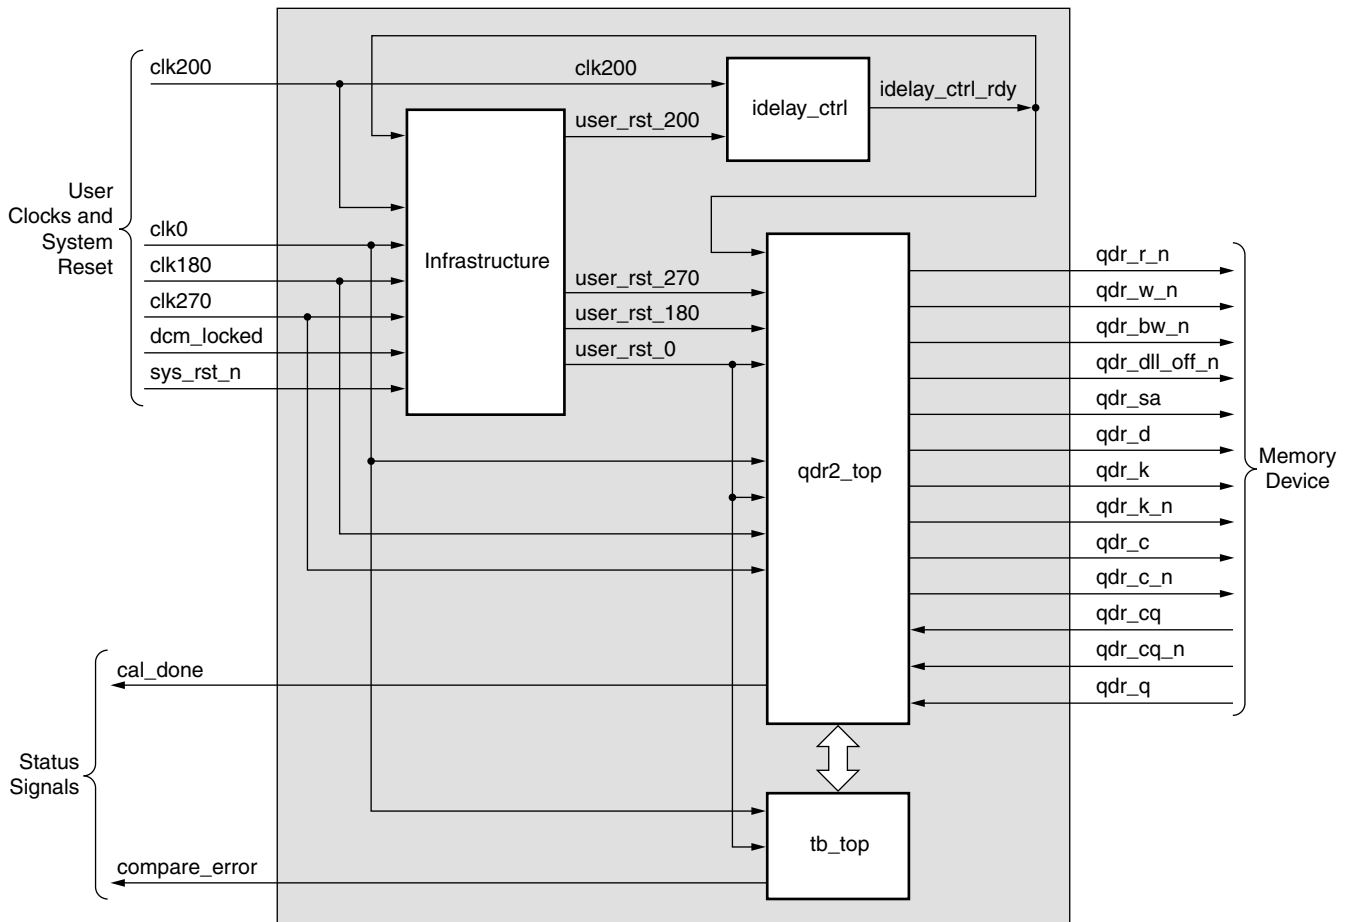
User Clocks and System Reset

clk200
clk0
clk180
clk270
dcm_locked
sys_rst_n

clk200
user_rst_200
idelay_ctrl
idelay_ctrl_rdy

Infrastructure

user_rst_270
user_rst_180
user_rst_0

qdr2_top

qdr_r_n
qdr_w_n
qdr_bw_n
qdr_dll_off_n
qdr_sa
qdr_d
qdr_k
qdr_k_n
qdr_c
qdr_c_n
qdr_cq
qdr_cq_n
qdr_q

Memory Device

cal_done

Status Signals

tb_top

compare_error